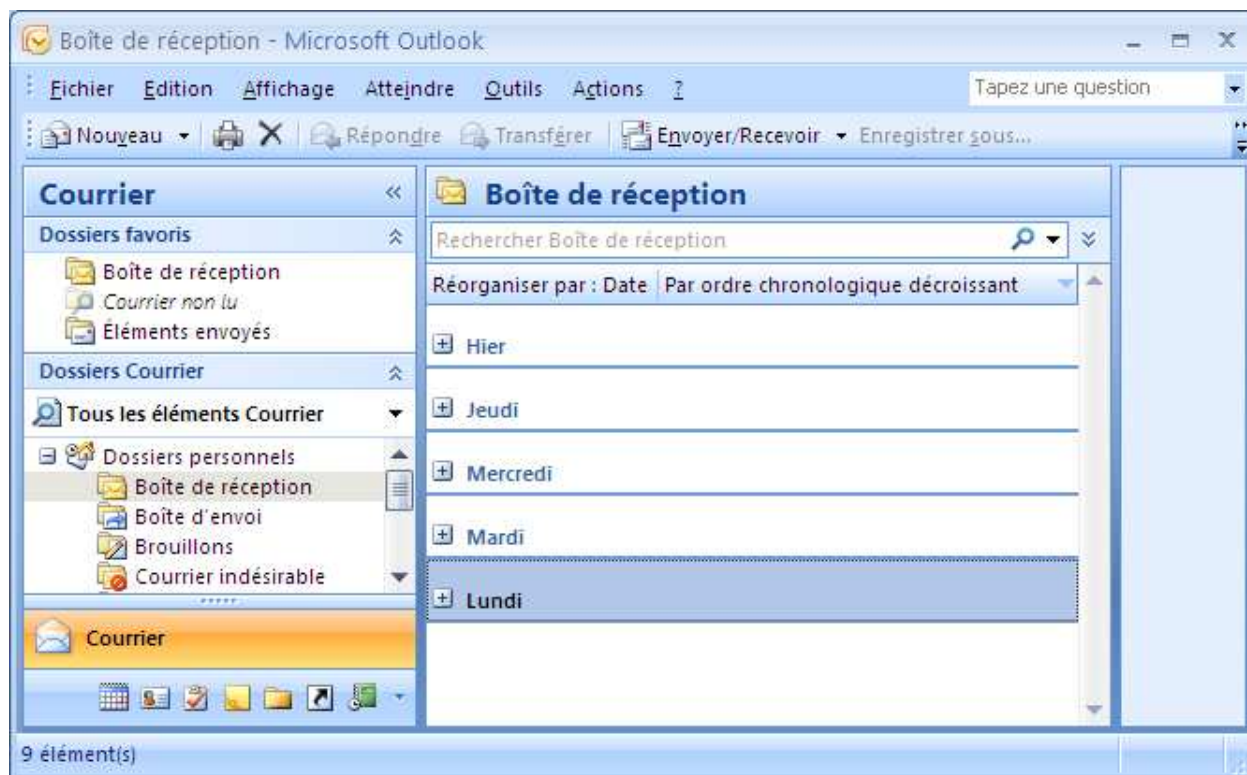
Boîte de réception - Microsoft Outlook

Fichier Edition Affichage Atteindre Outils Actions ?

Tapez une question

Nouveau Répondre Transférer Envoyer/Recevoir Enregistrer sous...

Courrier

Dossiers favoris

Boîte de réception
Courrier non lu
Éléments envoyés

Dossiers Courrier

Tous les éléments Courrier

Dossiers personnels
Boîte de réception
Boîte d'envoi
Brouillons
Courrier indésirable

Courrier

Boîte de réception

Rechercher Boîte de réception

Réorganiser par : Date | Par ordre chronologique décroissant

Hier

Jeudi

Mercredi

Mardi

Lundi

9 élément(s)